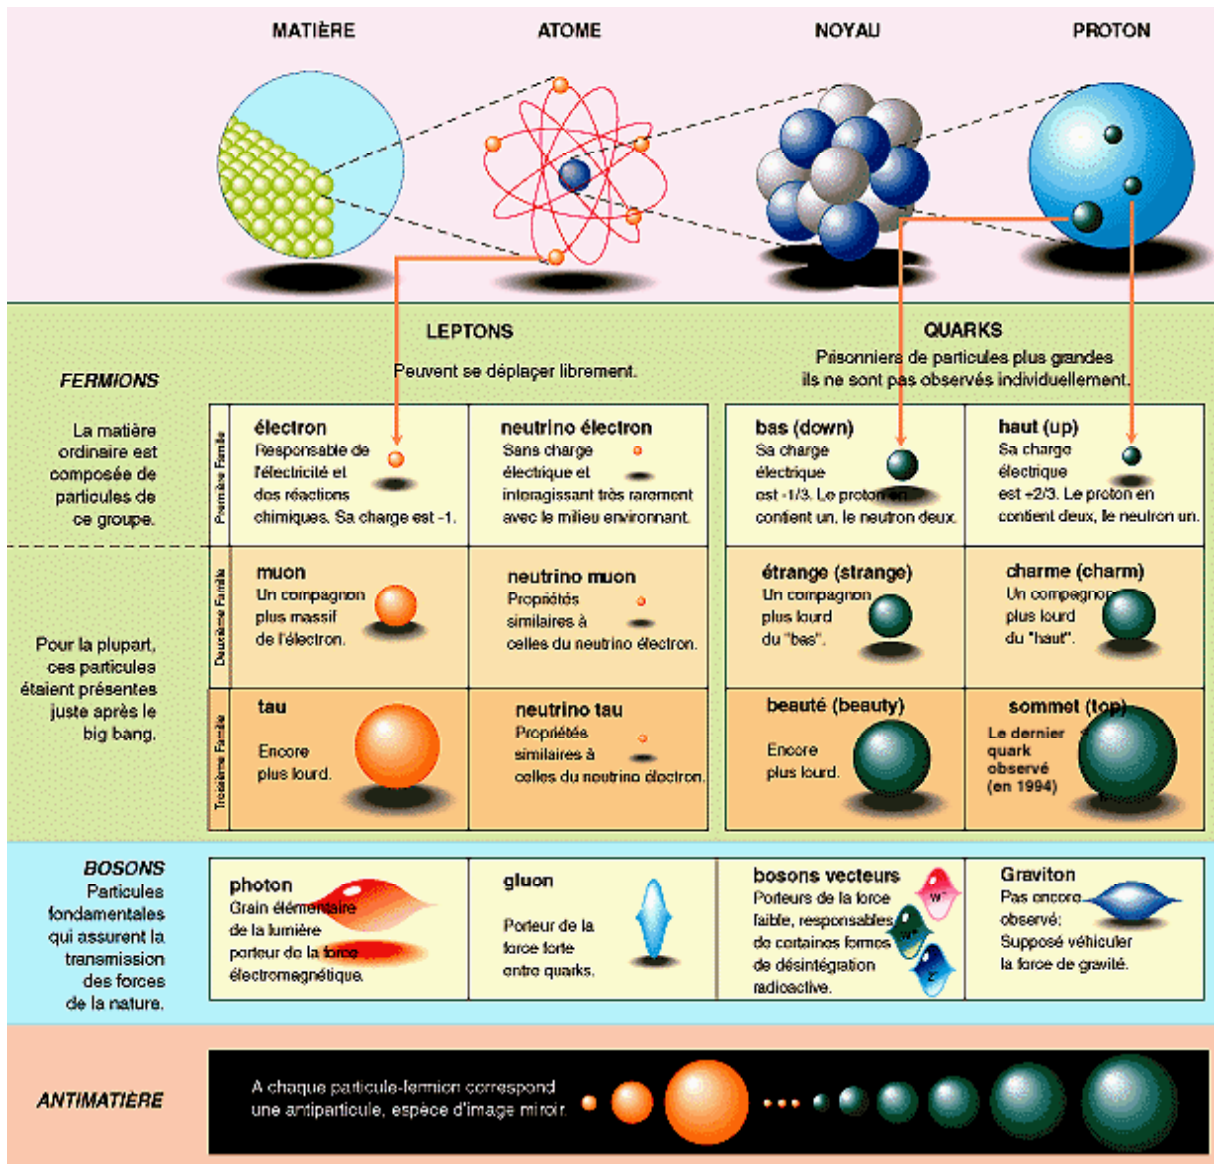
MATIÈRE

ATOME

NOYAU

PROTON

FERMIONS

La matière ordinaire est composée de particules de ce groupe.

Pour la plupart, ces particules étaient présentes juste après le big bang.

LEPTONS

Peuvent se déplacer librement.

QUARKS

Prisonniers de particules plus grandes ils ne sont pas observés individuellement.

Première Famille

Deuxième Famille

Troisième Famille

| | électron Responsable de l'électricité et des réactions chimiques. Sa charge est -1. | neutrino électron Sans charge électrique et interagissant très rarement avec le milieu environnant. | bas (down) Sa charge électrique est -1/3. Le proton en contient un, le neutron deux. | haut (up) Sa charge électrique est +2/3. Le proton en contient deux, le neutron un. |
|---|---|---|---|---|
| | muon Un compagnon plus massif de l'électron. | neutrino muon Propriétés similaires à celles du neutrino électron. | étrange (strange) Un compagnon plus lourd du "bas". | charme (charm) Un compagnon plus lourd du "haut". |
| | tau Encore plus lourd. | neutrino tau Propriétés similaires à celles du neutrino électron. | beauté (beauty) Encore plus lourd. | sommet (top) Le dernier quark observé (en 1994) |

BOSONS

Particules fondamentales qui assurent la transmission des forces de la nature.

photon Grain élémentaire de la lumière porteur de la force électromagnétique.

gluon Porteur de la force forte entre quarks.

bosons vecteurs Porteurs de la force faible, responsables de certaines formes de désintégration radioactive.

W⁺ W⁻ Z

Graviton Pas encore observé; Supposé véhiculer la force de gravité.

ANTIMATIÈRE

A chaque particule-fermion correspond une antiparticule, espèce d'image miroir.